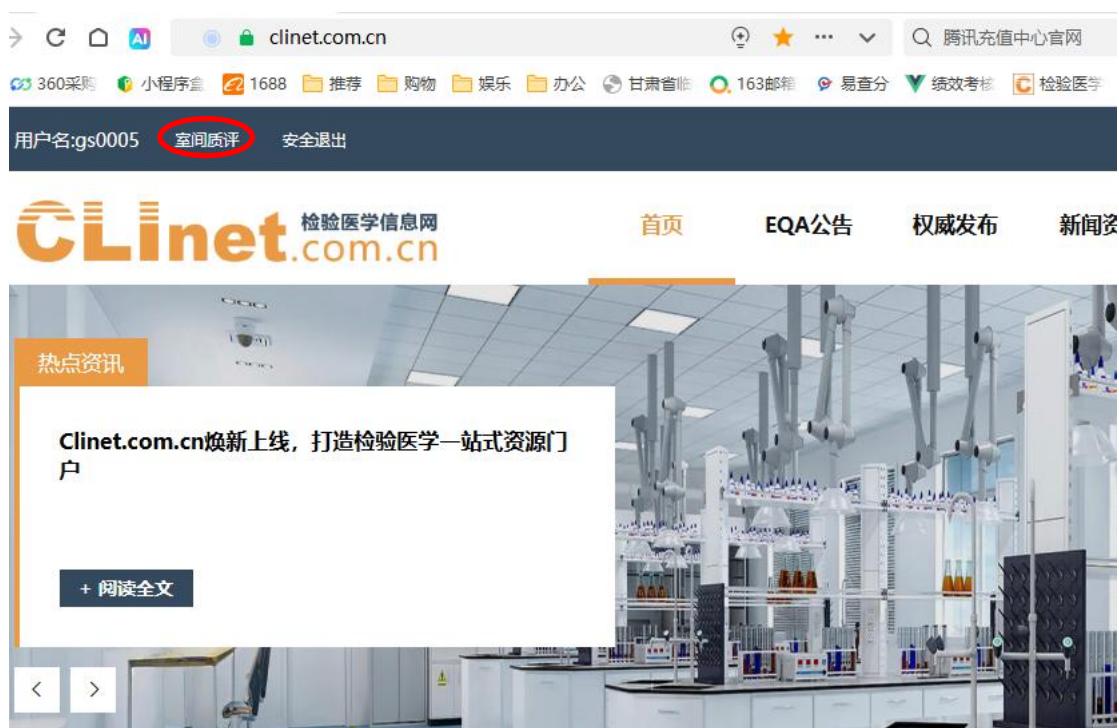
clinet.com.cn

腾讯充值中心官网

360采购 小程序 1688 推荐 购物 娱乐 办公 甘肃省临 163邮箱 易查分 绩效考核 检验医学

用户名:gs0005 室间质评 安全退出

CLinet.com.cn 检验医学信息网

首页 EQA公告 权威发布 新闻资

热点资讯

Clinet.com.cn焕新上线，打造检验医学一站式资源门户

+ 阅读全文

< >